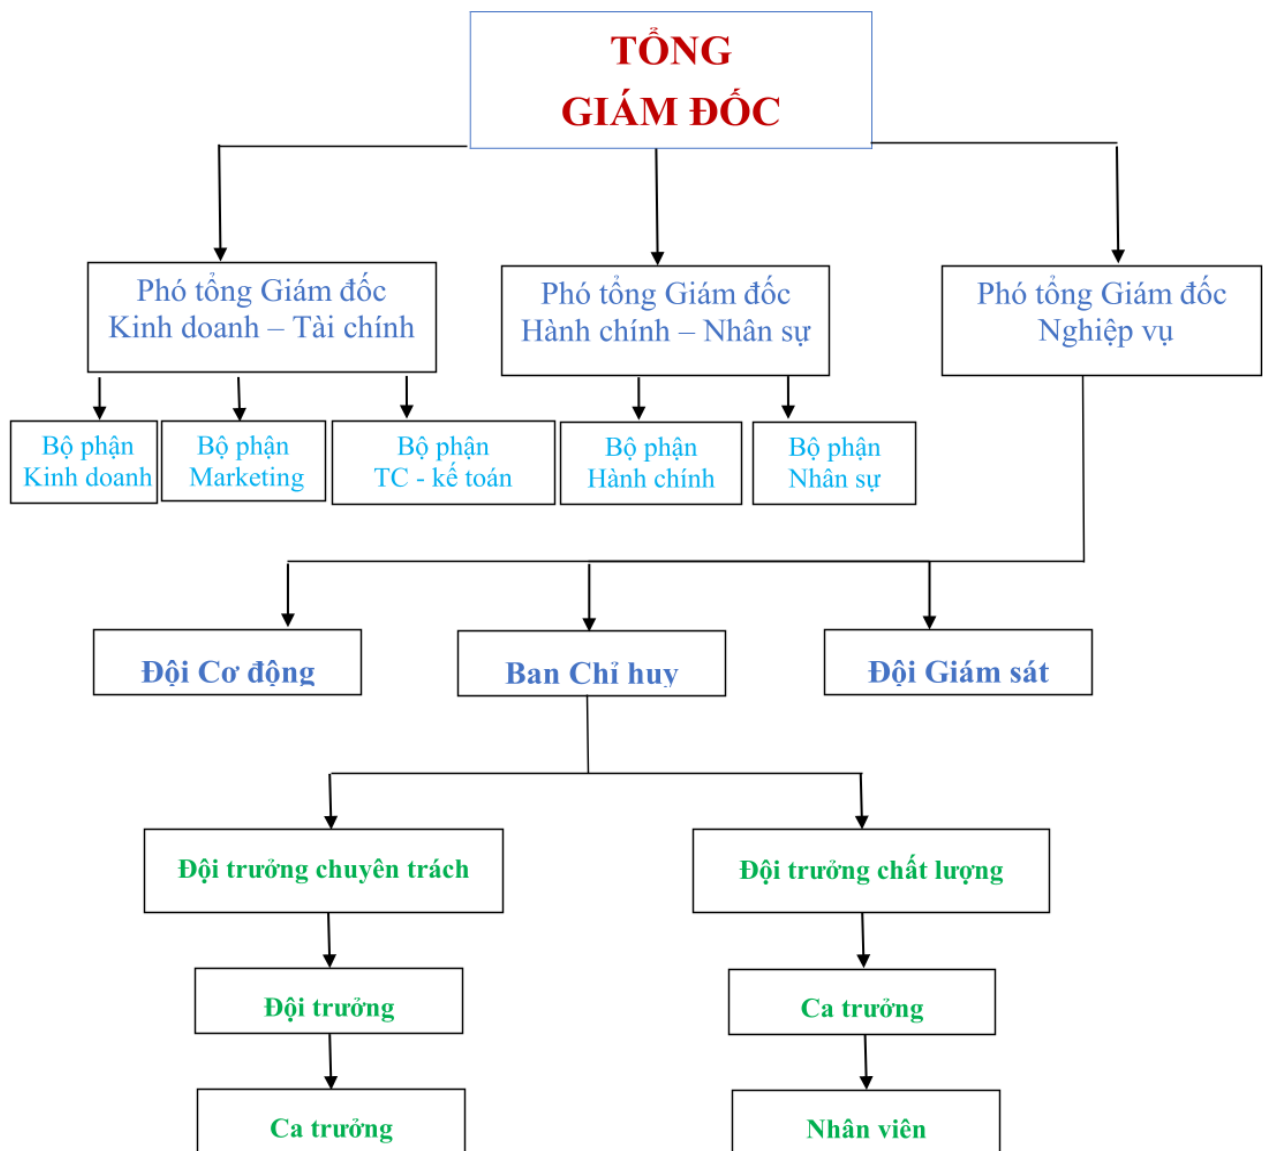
TỔNG
GIÁM ĐỐC

Phó tổng Giám đốc
Kinh doanh – Tài chính

Phó tổng Giám đốc
Hành chính – Nhân sự

Phó tổng Giám đốc
Nghiệp vụ

Bộ phận
Kinh doanh

Bộ phận
Marketing

Bộ phận
TC - kế toán

Bộ phận
Hành chính

Bộ phận
Nhân sự

Đội Cơ động

Ban Chỉ huy

Đội Giám sát

Đội trưởng chuyên trách

Đội trưởng chất lượng

Đội trưởng

Ca trưởng

Ca trưởng

Nhân viên